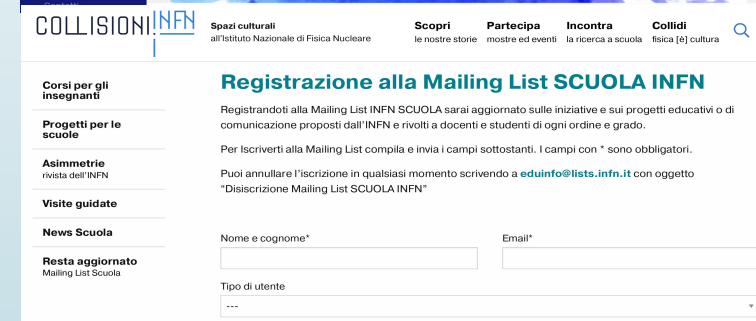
Contatti

COLLISIONI INFN

Spazi culturali
all'Istituto Nazionale di Fisica Nucleare

Scopri
le nostre storie

Partecipa
mostre ed eventi

Incontra
la ricerca a scuola

Collidi
fisica [è] cultura

Corsi per gli insegnanti

Progetti per le scuole

Asimmetrie
rivista dell'INFN

Visite guidate

News Scuola

Resta aggiornato
Mailing List Scuola

Registrazione alla Mailing List SCUOLA INFN

Registrandoti alla Mailing List INFN SCUOLA sarai aggiornato sulle iniziative e sui progetti educativi o di comunicazione proposti dall'INFN e rivolti a docenti e studenti di ogni ordine e grado.

Per Iscriverti alla Mailing List compila e invia i campi sottostanti. I campi con * sono obbligatori.

Puoi annullare l'iscrizione in qualsiasi momento scrivendo a eduinfo@lists.infn.it con oggetto "Disiscrizione Mailing List SCUOLA INFN"

Nome e cognome*

Email*

Tipo di utente

---